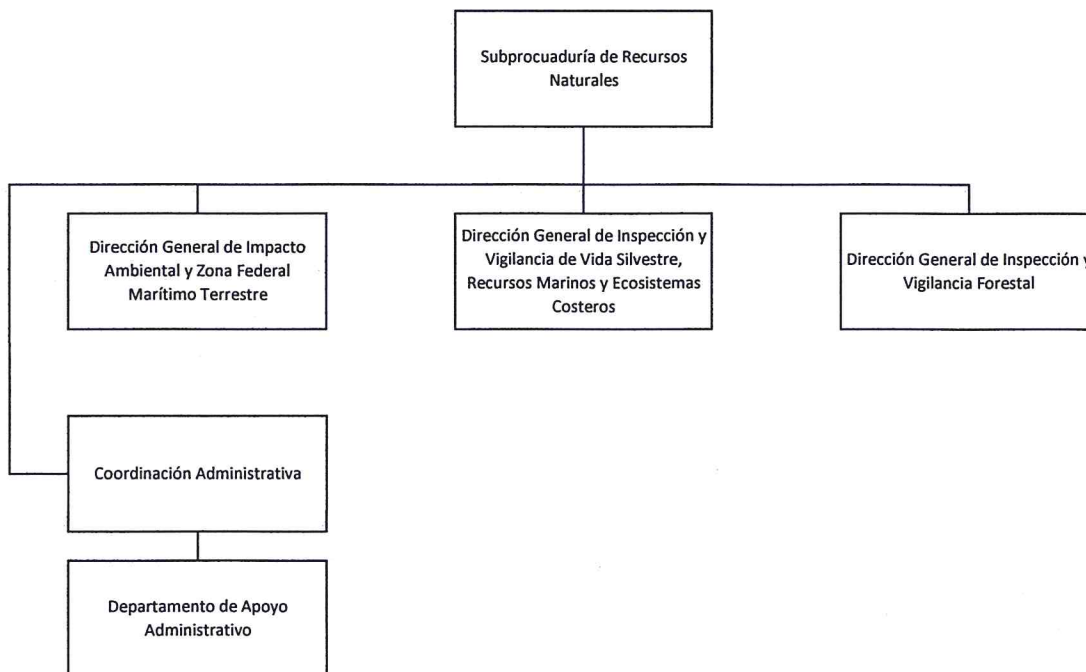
Subprocuaduría de Recursos Naturales

Dirección General de Impacto Ambiental y Zona Federal Marítimo Terrestre

Dirección General de Inspección y Vigilancia de Vida Silvestre, Recursos Marinos y Ecosistemas Costeros

Dirección General de Inspección y Vigilancia Forestal

Coordinación Administrativa

Departamento de Apoyo Administrativo